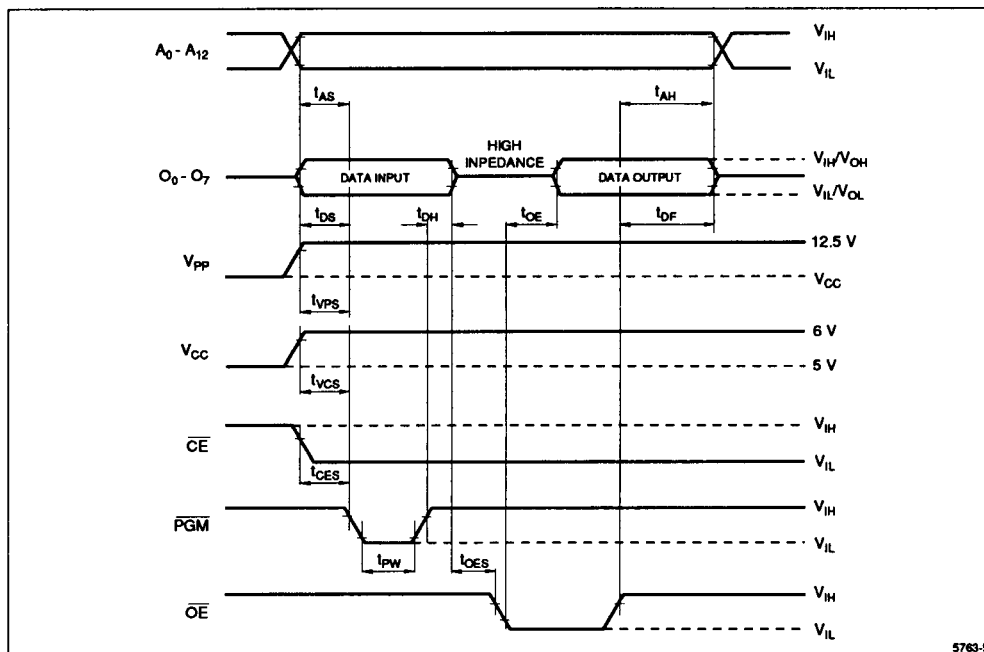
$A_0 - A_{12}$

$V_{IH}$

$V_{IL}$

$t_{AS}$

$t_{AH}$

HIGH INPEDANCE

$O_0 - O_7$

DATA INPUT

DATA OUTPUT

$V_{IH}/V_{OH}$

$V_{IL}/V_{OL}$

$t_{DS}$

$t_{DH}$

$t_{OE}$

$t_{DF}$

$V_{PP}$

12.5 V

$V_{CC}$

$t_{VPS}$

$V_{CC}$

6 V

5 V

$t_{VCS}$

$\overline{CE}$

$V_{IH}$

$V_{IL}$

$t_{CES}$

$\overline{PGM}$

$V_{IH}$

$V_{IL}$

$t_{PW}$

$t_{OES}$

$\overline{OE}$

$V_{IH}$

$V_{IL}$

5763-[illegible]